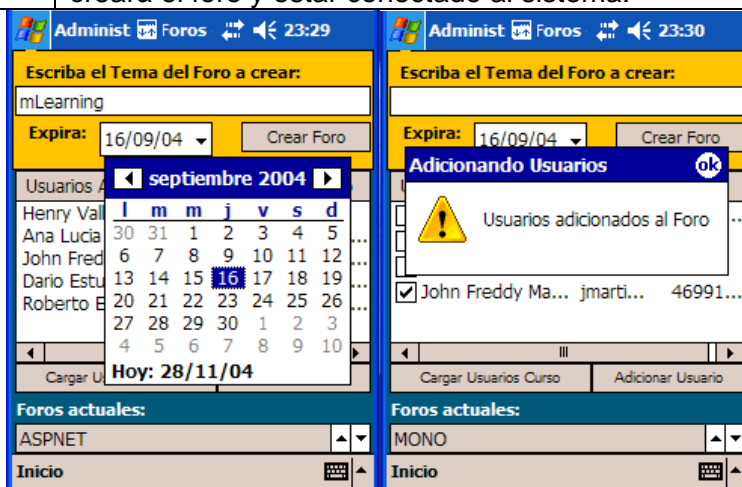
crear el foro y estar conectado al sistema.

Administ Foros 23:29

Escriba el Tema del Foro a crear:

mLearning

Expira: 16/09/04 Crear Foro

Usuarios A

Henry Val
Ana Lucia
John Fred
Dario Estu
Roberto E

septiembre 2004

| l | m | m | j | v | s | d |
|---|---|---|---|---|---|---|
| 30 | 31 | 1 | 2 | 3 | 4 | 5 |
| 6 | 7 | 8 | 9 | 10 | 11 | 12 |
| 13 | 14 | 15 | 16 | 17 | 18 | 19 |
| 20 | 21 | 22 | 23 | 24 | 25 | 26 |
| 27 | 28 | 29 | 30 | 1 | 2 | 3 |
| 4 | 5 | 6 | 7 | 8 | 9 | 10 |

Hoy: 28/11/04

Cargar U

Foros actuales:

ASPNET

Inicio

Administ Foros 23:30

Escriba el Tema del Foro a crear:

Expira: 16/09/04 Crear Foro

Adicionando Usuarios ok

Usuarios adicionados al Foro

John Freddy Ma... jmarti... 46991...

Cargar Usuarios Curso Adicionar Usuario

Foros actuales:

MONO

Inicio